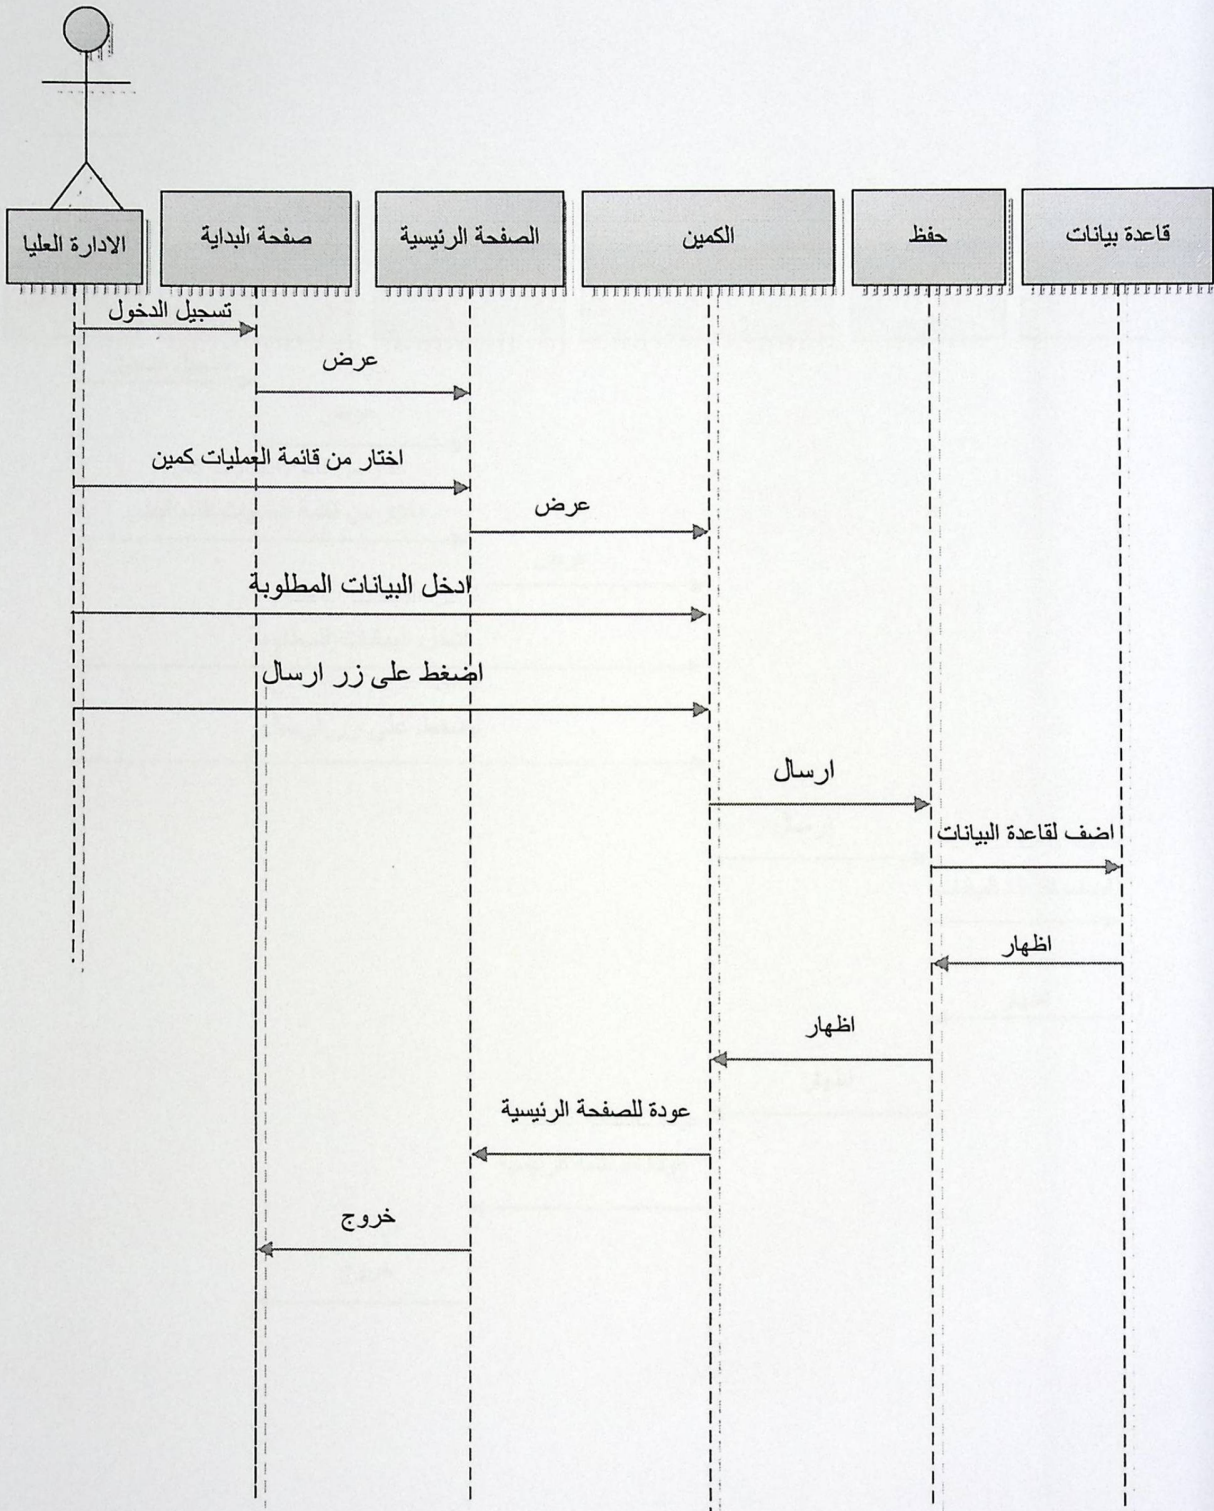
الادارة العليا
صفحة البداية
الصفحة الرئيسية
الكمين
حفظ
قاعدة بيانات

تسجيل الدخول
عرض
اختار من قائمة العمليات كمين
عرض
ادخل البيانات المطلوبة
اضغط على زر ارسال
ارسال
اضف لقاعدة البيانات
اظهار
اظهار
عودة للصفحة الرئيسية
خروج